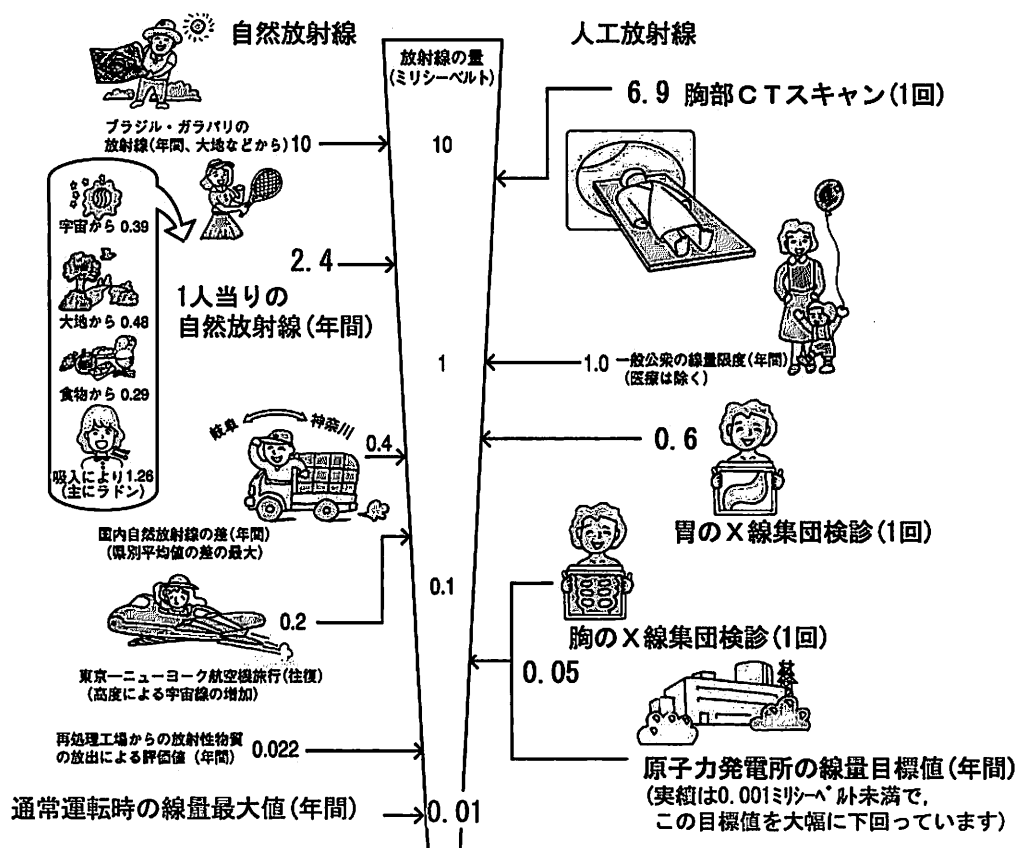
自然放射線

放射線の量
(ミリシーベルト)

人工放射線

6.9 胸部CTスキャン(1回)

ブラジル・ガラパリの放射線(年間、大地などから) 10

10

宇宙から 0.39

大地から 0.48

食物から 0.29

吸入により1.26
(主にラドン)

2.4

1人当りの
自然放射線(年間)

1

1.0 一般公衆の線量限度(年間)
(医療は除く)

岐阜 神奈川

0.4

0.6

胃のX線集団検診(1回)

国内自然放射線の差(年間)
(県別平均値の差の最大)

0.1

0.2

胸のX線集団検診(1回)

東京ーニューヨーク航空機旅行(往復)
(高度による宇宙線の増加)

0.05

再処理工場からの放射性物質の放出による評価値 (年間) 0.022

原子力発電所の線量目標値(年間)
(実績は0.001ミリシーベルト未満で,
この目標値を大幅に下回っています)

通常運転時の線量最大値(年間)

0.01